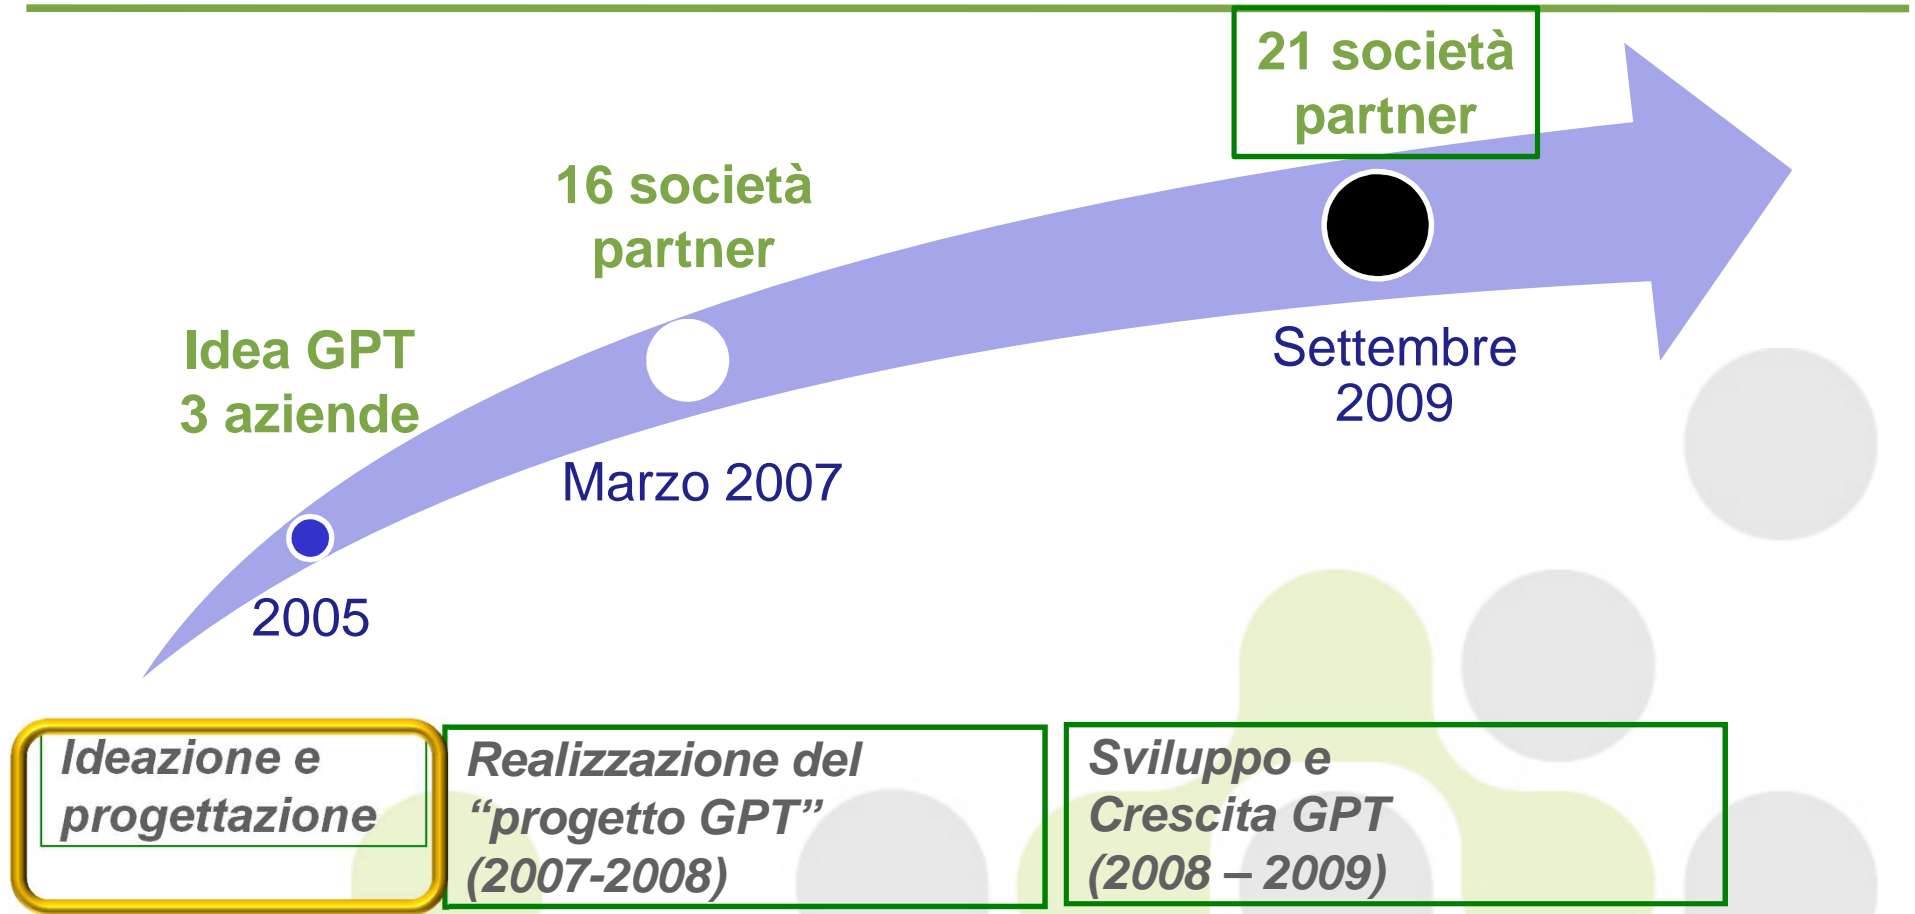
21 società partner

16 società partner

Idea GPT
3 aziende

Settembre 2009

Marzo 2007

2005

Ideazione e progettazione

Realizzazione del “progetto GPT” (2007-2008)

Sviluppo e Crescita GPT (2008 – 2009)